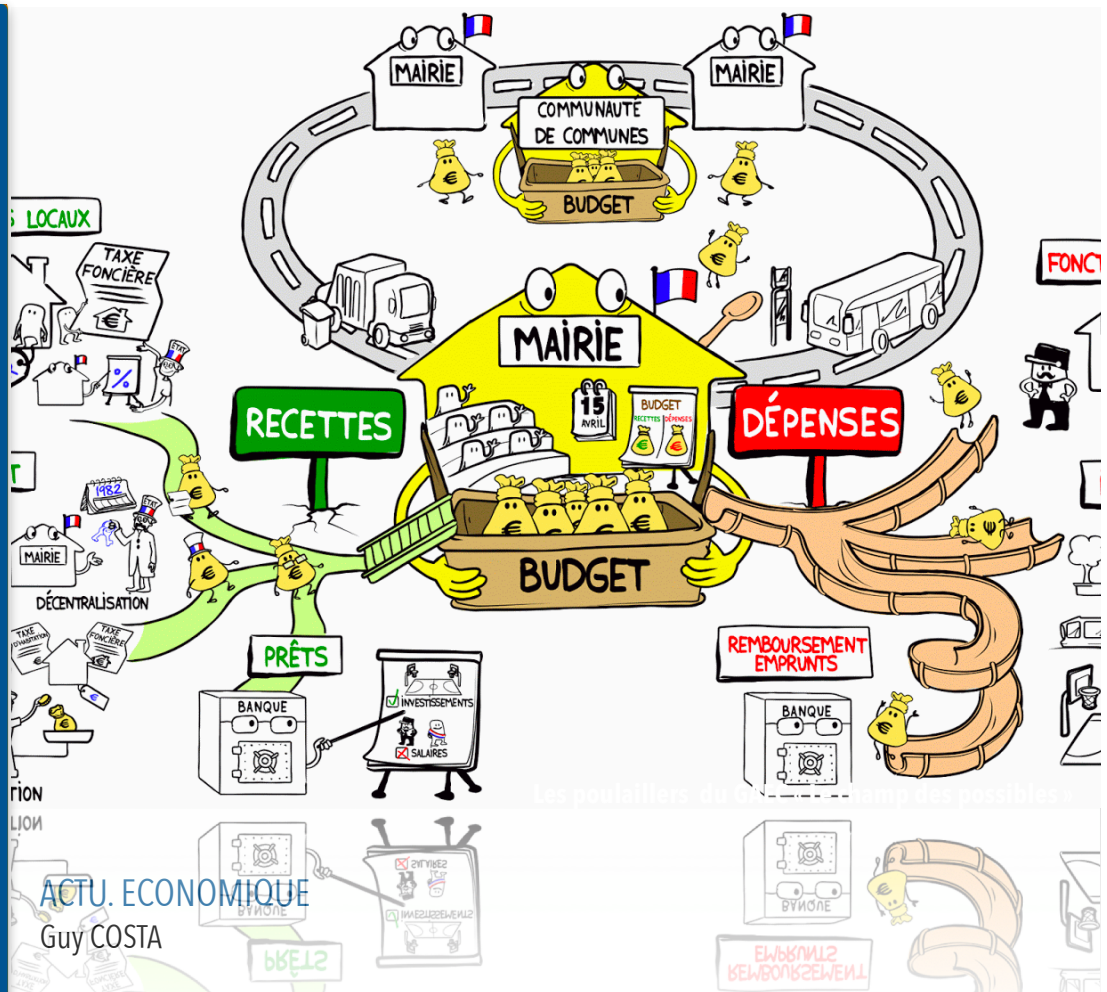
MAIRIE
MAIRIE
COMMUNAUTE DE COMMUNES
BUDGET
S LOCAUX
TAXE FONCIÈRE
FONCT
MAIRIE
RECETTES
15 AVRIL
BUDGET RECETTES DÉPENSES
DÉPENSES
1982
MAIRIE
DÉCENTRALISATION
BUDGET
TAXE D'HABITATION
TAXE FONCIÈRE
PRÊTS
INVESTISSEMENTS
SALAIRES
REMBOURSEMENT EMPRUNTS
BANQUE
BANQUE
TION
Les poulaillers du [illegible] champ des possibles »
ACTU. ECONOMIQUE
Guy COSTA